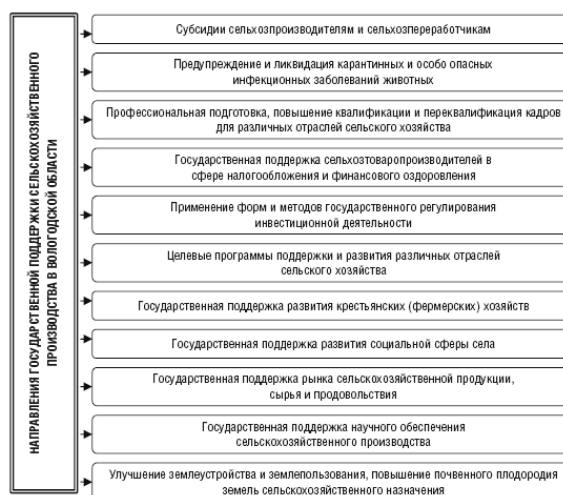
НАПРАВЛЕНИЯ ГОСУДАРСТВЕННОЙ ПОДДЕРЖКИ СЕЛЬСКОХОЗЯЙСТВЕННОГО ПРОИЗВОДСТВА В ВОЛОГОДСКОЙ ОБЛАСТИ

Субсидии сельхозпроизводителям и сельхозпереработчикам

Предупреждение и ликвидация карантинных и особо опасных инфекционных заболеваний животных

Профессиональная подготовка, повышение квалификации и переквалификация кадров для различных отраслей сельского хозяйства

Государственная поддержка сельхозтоваропроизводителей в сфере налогообложения и финансового оздоровления

Применение форм и методов государственного регулирования инвестиционной деятельности

Целевые программы поддержки и развития различных отраслей сельского хозяйства

Государственная поддержка развития крестьянских (фермерских) хозяйств

Государственная поддержка развития социальной сферы села

Государственная поддержка рынка сельскохозяйственной продукции, сырья и продовольствия

Государственная поддержка научного обеспечения сельскохозяйственного производства

Улучшение землеустройства и землепользования, повышение почвенного плодородия земель сельскохозяйственного назначения